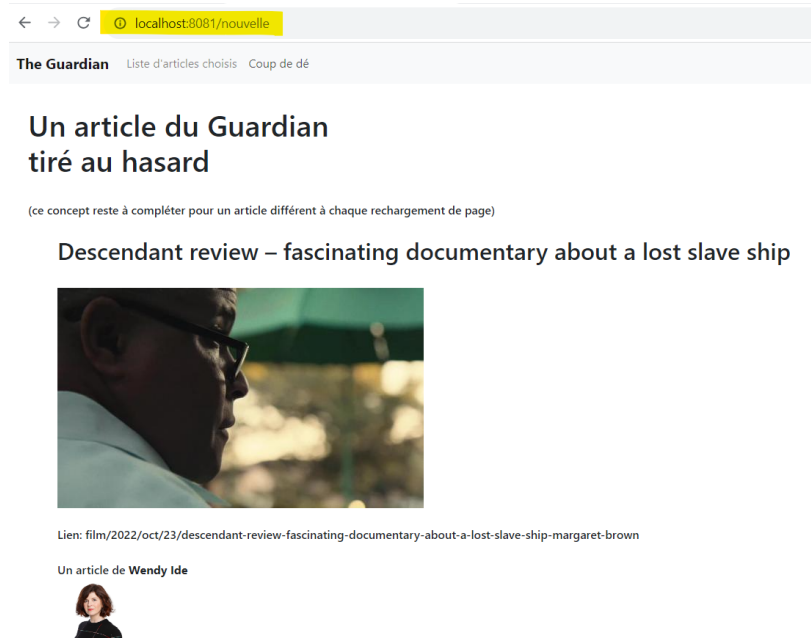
localhost:8081/nouvelle

The Guardian Liste d'articles choisis Coup de dé

Un article du Guardian
tiré au hasard

(ce concept reste à compléter pour un article différent à chaque rechargement de page)

Descendant review – fascinating documentary about a lost slave ship

Lien: film/2022/oct/23/descendant-review-fascinating-documentary-about-a-lost-slave-ship-margaret-brown

Un article de Wendy Ide